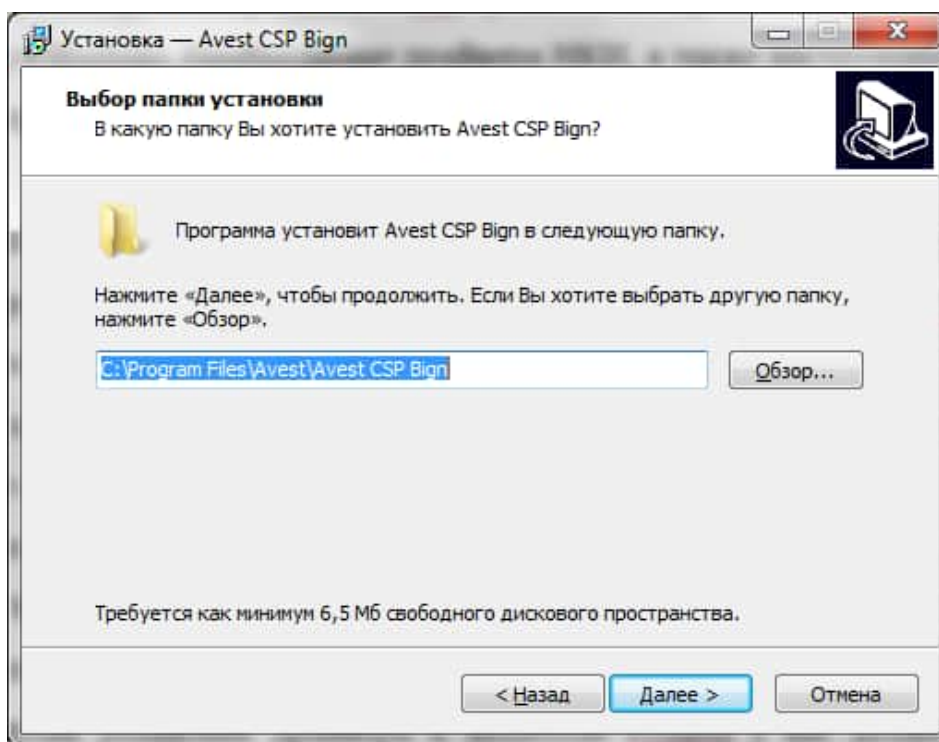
Установка — Avest CSP Bign

Выбор папки установки
В какую папку Вы хотите установить Avest CSP Bign?

Программа установит Avest CSP Bign в следующую папку.

Нажмите «Далее», чтобы продолжить. Если Вы хотите выбрать другую папку, нажмите «Обзор».

C:\Program Files\Avest\Avest CSP Bign

Обзор...

Требуется как минимум 6,5 Мб свободного дискового пространства.

< Назад

Далее >

Отмена